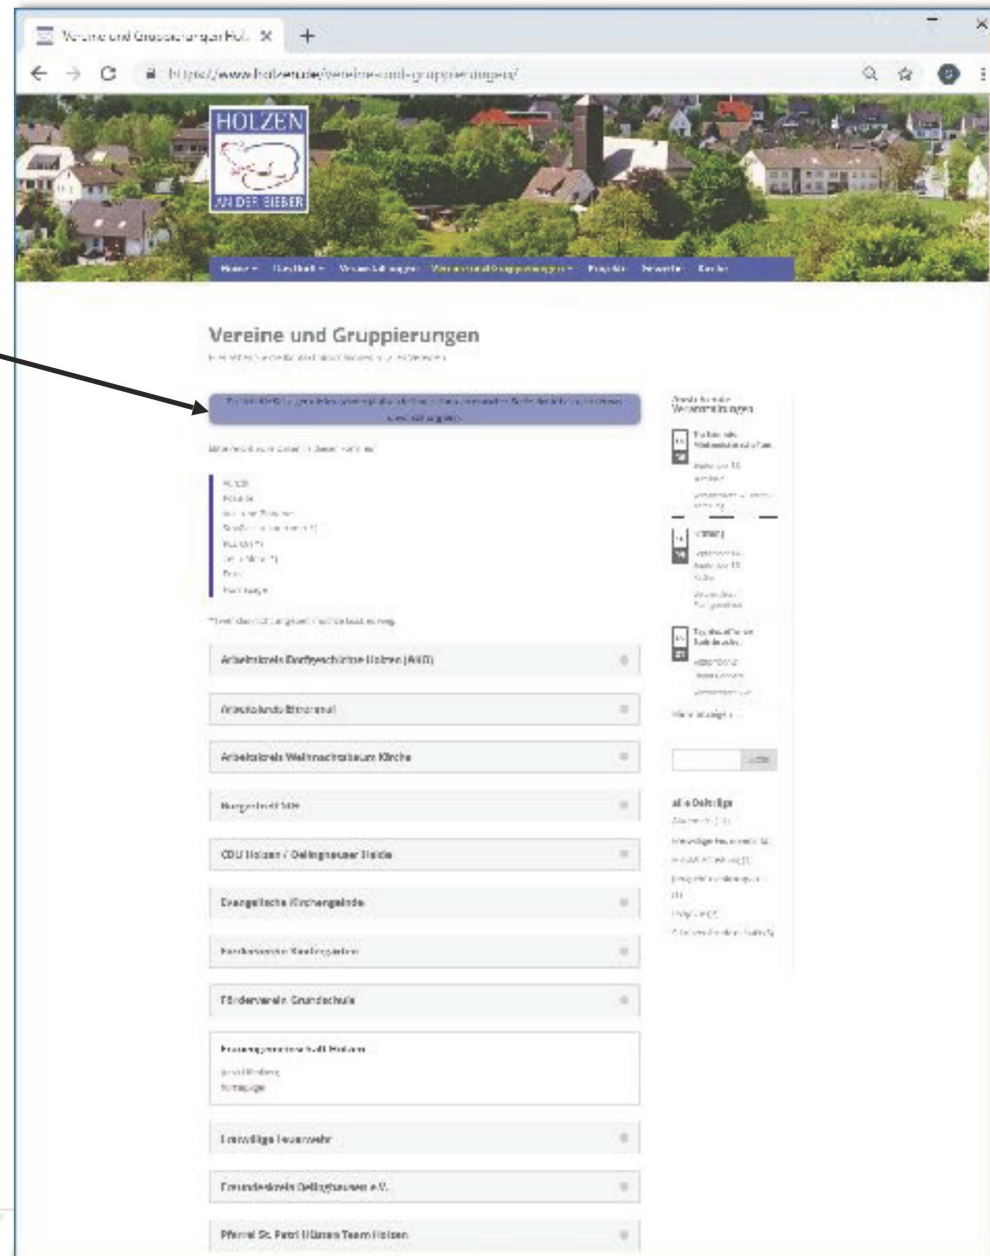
Vereine und Gruppierungen Hol... ×
https://www.holzen.de/vereine-und-gruppierungen/

HOLZEN
AN DER BIEBER

Home · Geschichte · Veranstaltungen · Vereine und Gruppierungen · Projekte · Neuigkeiten · Kontakt

Vereine und Gruppierungen

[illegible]

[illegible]

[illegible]

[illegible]

Arbeitskreis Dorfgeschichte Holzen (AKD)

Arbeitskreis Bimmel

Arbeitskreis Weihnachtsbaum Kirche

Bürgerinitiative

CDU Holzen / Oelinghauser Heide

Evangelische Kirchengemeinde

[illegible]

Förderverein Grundschule

Frauengemeinschaft Holzen
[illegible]
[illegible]

Freiwillige Feuerwehr

Freundeskreis Oelinghausen e.V.

Pfarrei St. Petri Hüsten Team Holzen

Anstehende Veranstaltungen
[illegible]

Alle Beiträge
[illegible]